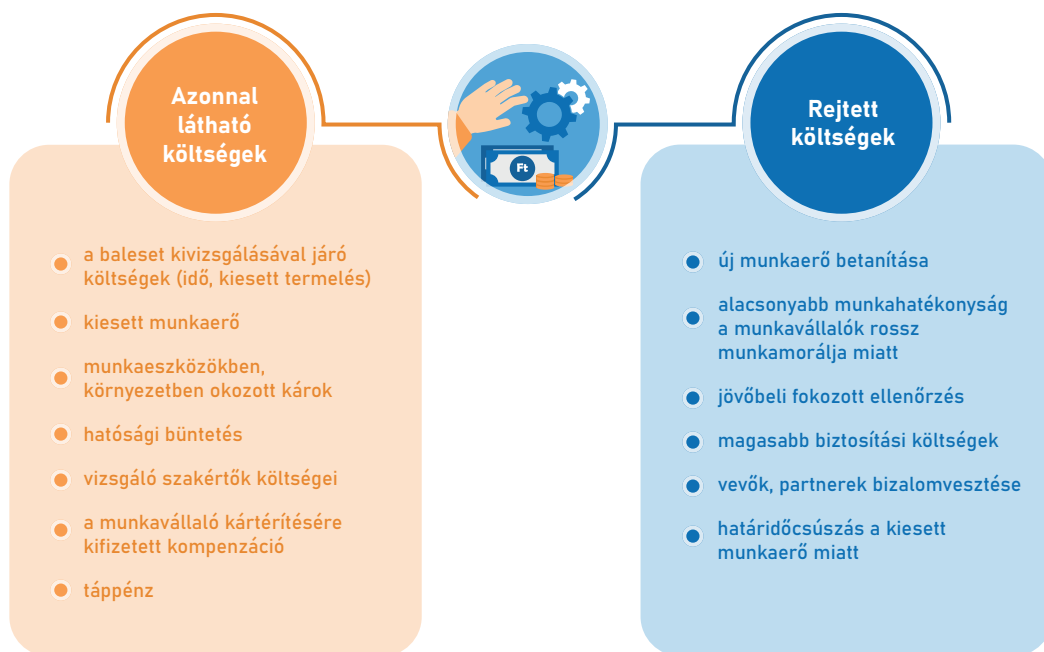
Azonnal látható költségek

Ft

Rejtett költségek

a baleset kivizsgálásával járó költségek (idő, kiesett termelés)

kiesett munkaerő

munkaeszközökben, környezetben okozott károk

hatósági büntetés

vizsgáló szakértők költségei

a munkavállaló kártérítésére kifizetett kompenzáció

táppénz

új munkaerő betanítása

alacsonyabb munkahatékonyság a munkavállalók rossz munkamorálja miatt

jövőbeli fokozott ellenőrzés

magasabb biztosítási költségek

vevők, partnerek bizalomvesztése

határidőcsúszás a kiesett munkaerő miatt